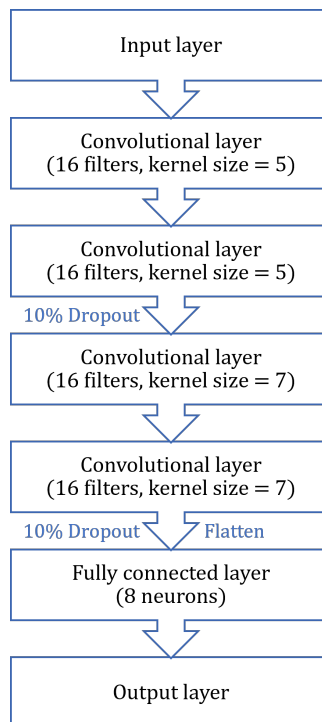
Input layer

Convolutional layer
(16 filters, kernel size = 5)

Convolutional layer
(16 filters, kernel size = 5)

10% Dropout

Convolutional layer
(16 filters, kernel size = 7)

Convolutional layer
(16 filters, kernel size = 7)

10% Dropout

Flatten

Fully connected layer
(8 neurons)

Output layer